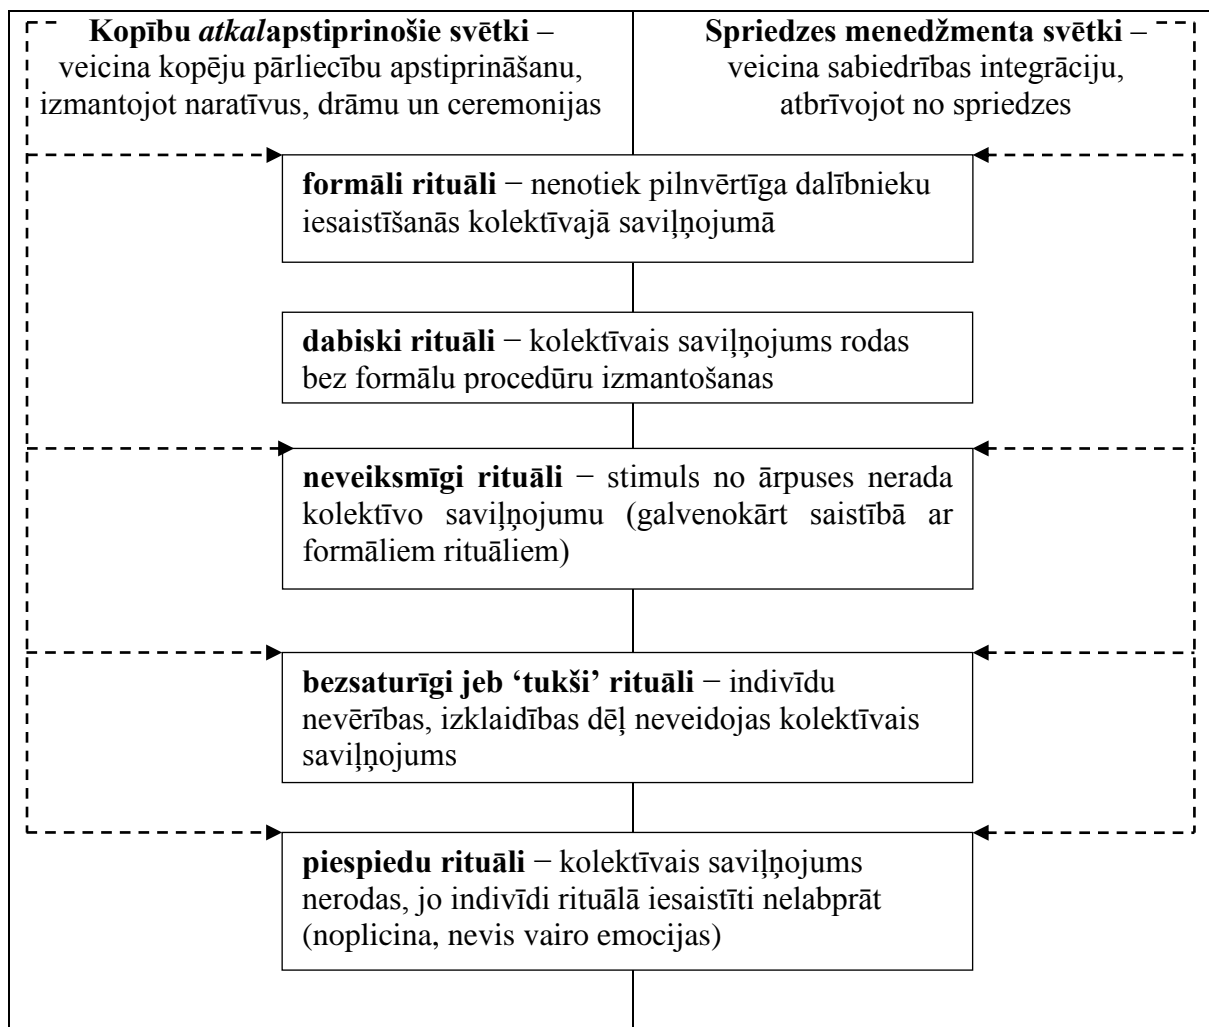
**Kopību *atkal*apstiprinošie svētki** – veicina kopēju pārliecību apstiprināšanu, izmantojot naratīvus, drāmu un ceremonijas

**Spriedzes menedžmenta svētki** – veicina sabiedrības integrāciju, atbrīvojot no spriedzes

**formāli rituāli** − nenotiek pilnvērtīga dalībnieku iesaistīšanās kolektīvajā saviļņojumā

**dabiski rituāli** − kolektīvais saviļņojums rodas bez formālu procedūru izmantošanas

**neveiksmīgi rituāli** − stimuls no ārpuses nerada kolektīvo saviļņojumu (galvenokārt saistībā ar formāliem rituāliem)

**bezsaturīgi jeb 'tukši' rituāli** − indivīdu nevērības, izklaidības dēļ neveidojas kolektīvais saviļņojums

**piespiedu rituāli** − kolektīvais saviļņojums nerodas, jo indivīdi rituālā iesaistīti nelabprāt (noplicina, nevis vairo emocijas)